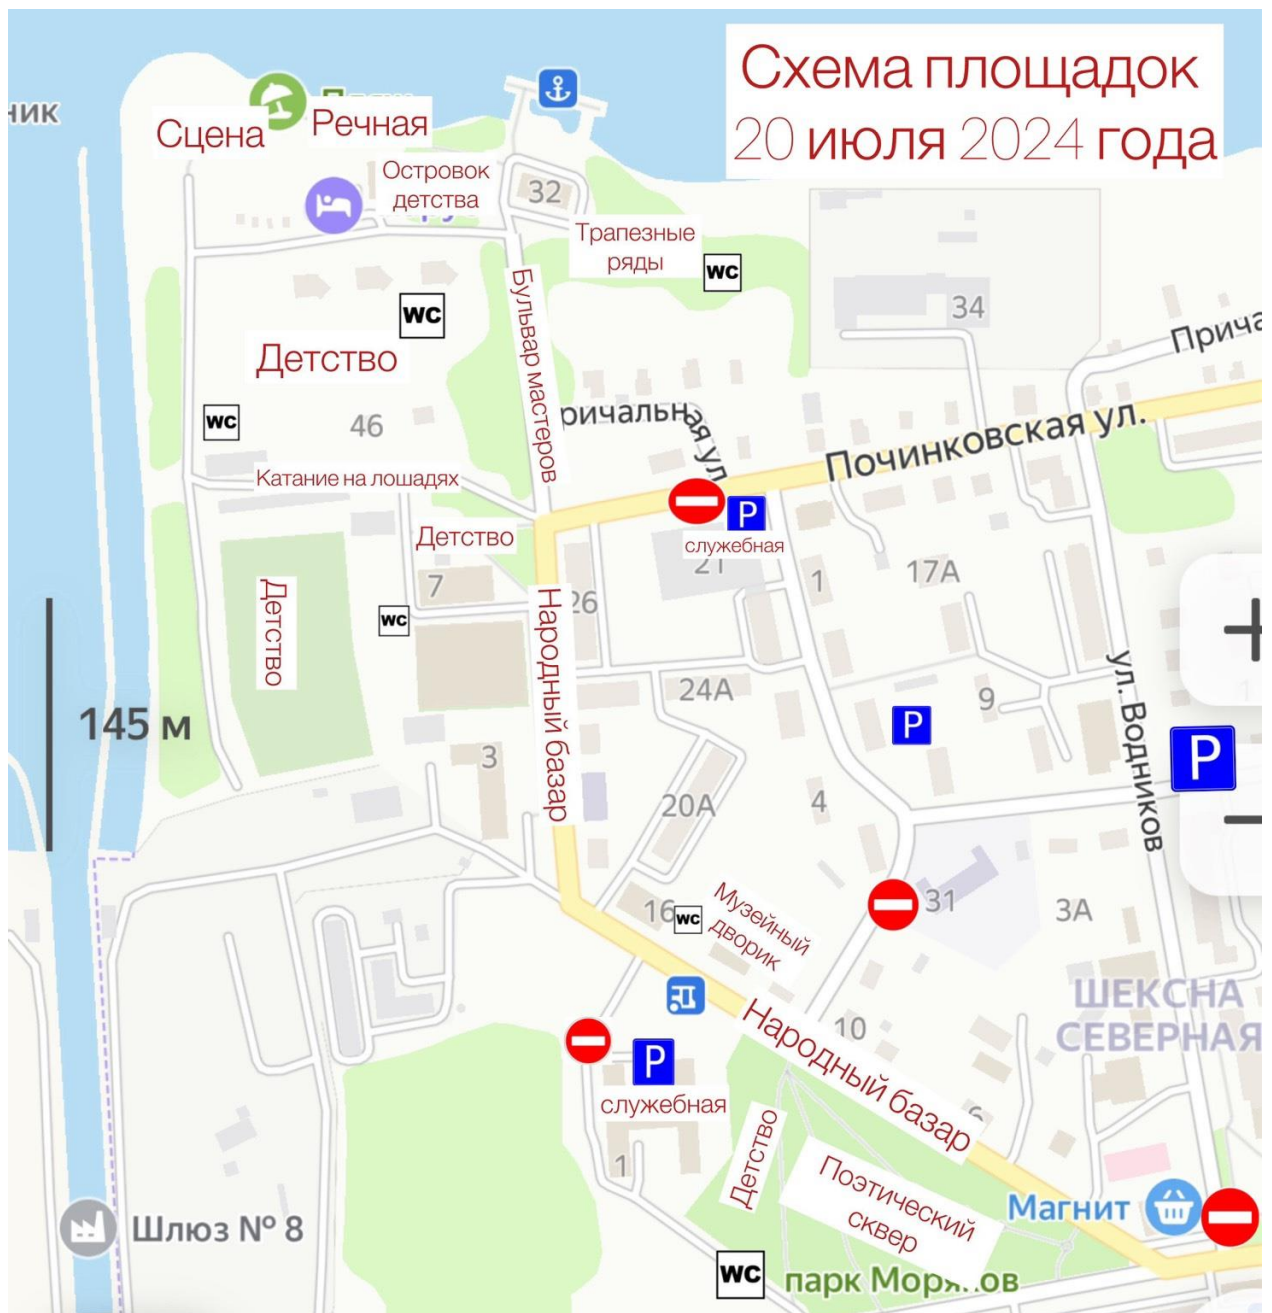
Схема площадок
20 июля 2024 года

ник
Сцена Речная
Островок детства
32
Трапезные ряды
WC
34
Прича
WC
Детство
Бульвар мастеров
ричальн ая ул
Починковская ул.
WC
46
Катание на лошадях
P
служебная
21
Детство
1
17А
7
26
WC
Детство
Народный базар
24А
9
P
ул. Водников
P
145 м
3
20А
4
31
3А
16
WC
Музейный дворик
ШЕКСНА СЕВЕРНАЯ
10
Народный базар
P
служебная
Детство
Поэтический сквер
1
Магнит
Шлюз № 8
WC
парк Мор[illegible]ов